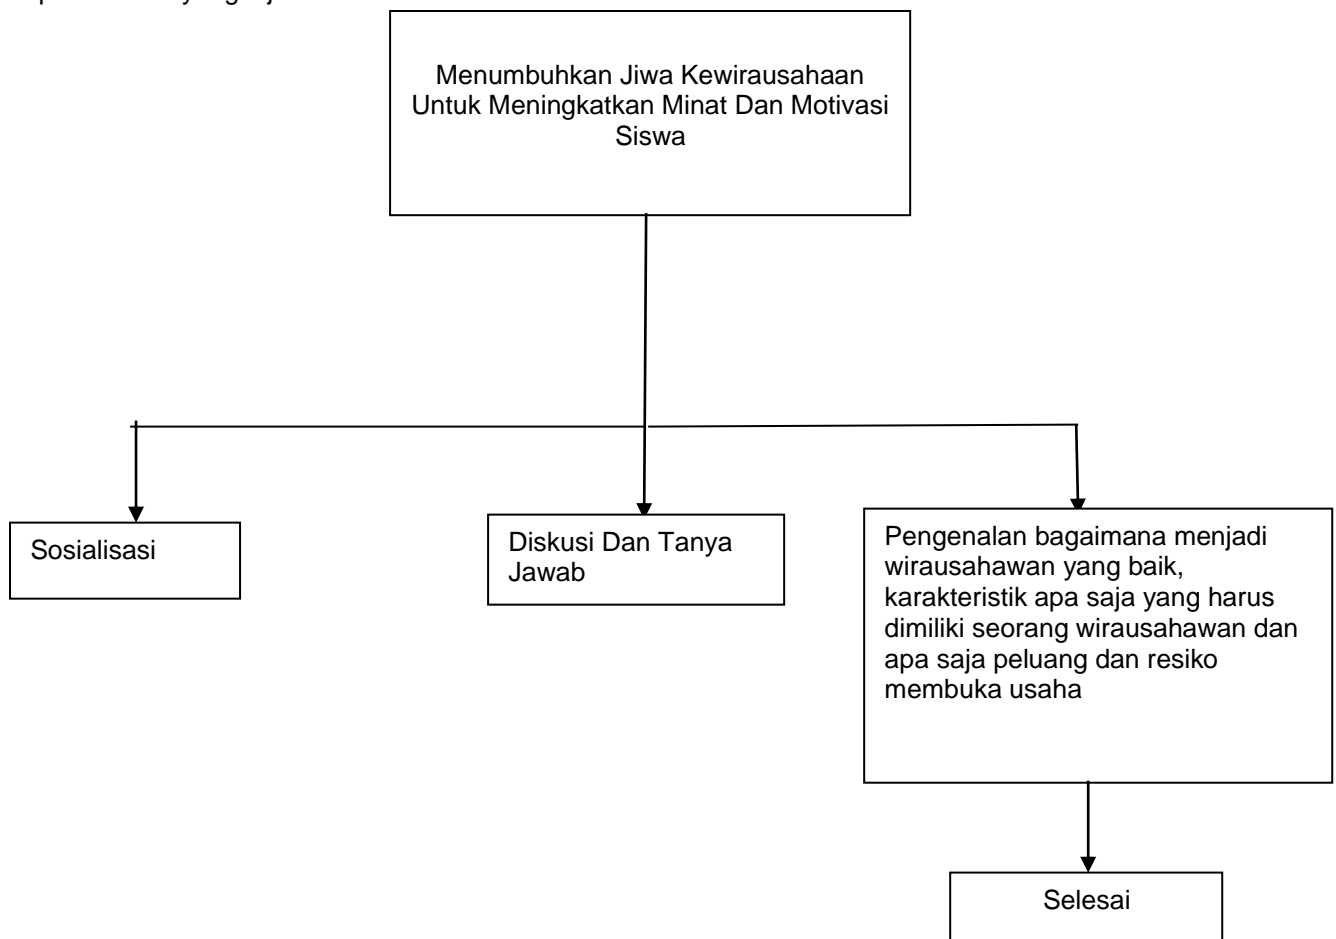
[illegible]

Menumbuhkan Jiwa Kewirausahaan Untuk Meningkatkan Minat Dan Motivasi Siswa

Sosialisasi

Diskusi Dan Tanya Jawab

Pengenalan bagaimana menjadi wirausahawan yang baik, karakteristik apa saja yang harus dimiliki seorang wirausahawan dan apa saja peluang dan resiko membuka usaha

Selesai